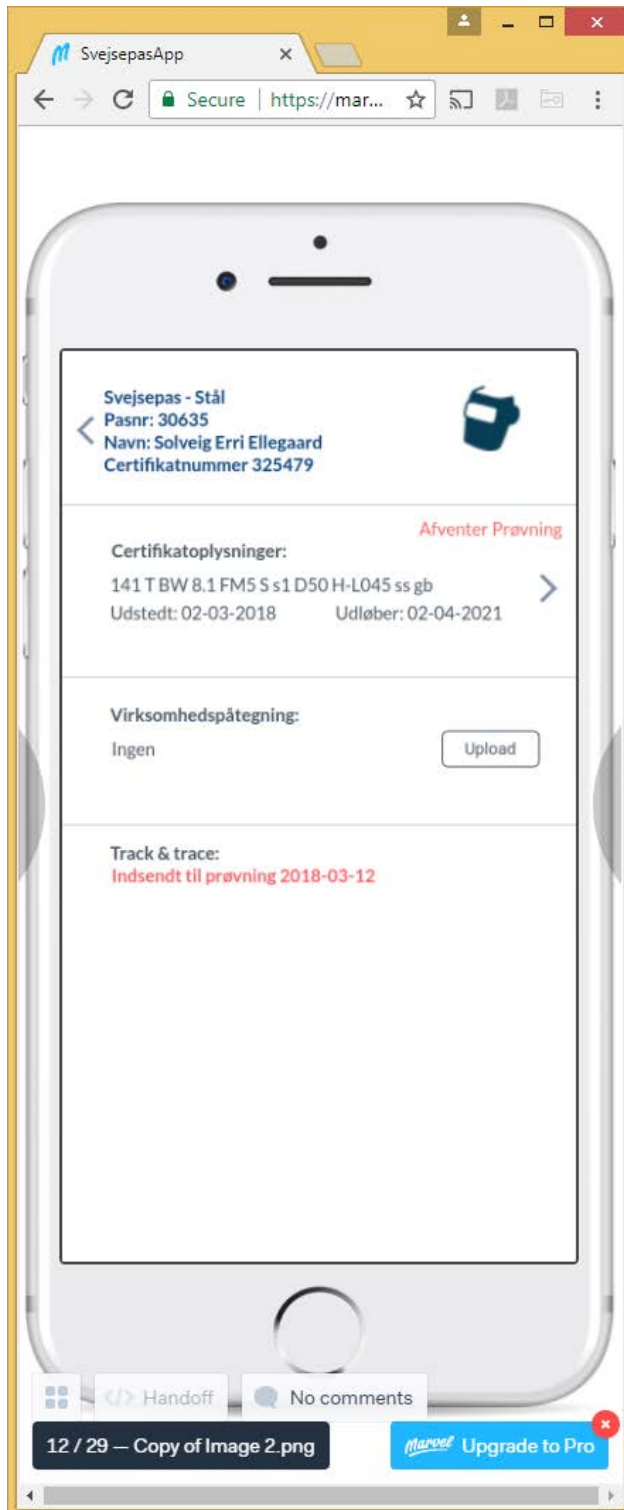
SvejsepasApp

Secure | https://mar...

Svejsepas - Stål
Pasnr: 30635
Navn: Solveig Erri Ellegaard
Certifikatnummer 325479

Afventer Prøvning

Certifikatoplysninger:
141 T BW 8.1 FM5 S s1 D50 H-L045 ss gb
Udstedt: 02-03-2018 Udløber: 02-04-2021

Virksomhedspåtegning:
Ingen

Upload

Track & trace:
Indsendt til prøvning 2018-03-12

</> Handoff

No comments

12 / 29 — Copy of Image 2.png

Marvel Upgrade to Pro